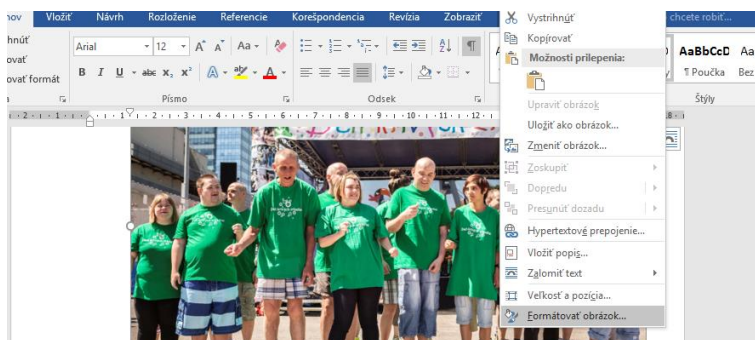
nov Vložiť Návrh Rozloženie Referencie Korešpondencia Revízia Zobraziť chcete robiť...

hnúť
ovať
ovať formát

Arial 12 A A Aa

B I U abc $x_2$ $x^2$ A

Písmo

Odsek

AaBbCcD ¶Poučka

AaBbCcD Bez

Štýly

Vystrihnúť
Kopírovať
Možnosti prilepenia:
Upraviť obrázok
Uložiť ako obrázok...
Zmeniť obrázok...
Zoskupiť
Dopredu
Presunúť dozadu
Hypertextové prepojenie...
Vložiť popis...
Zalomiť text
Veľkosť a pozícia...
Formátovať obrázok...